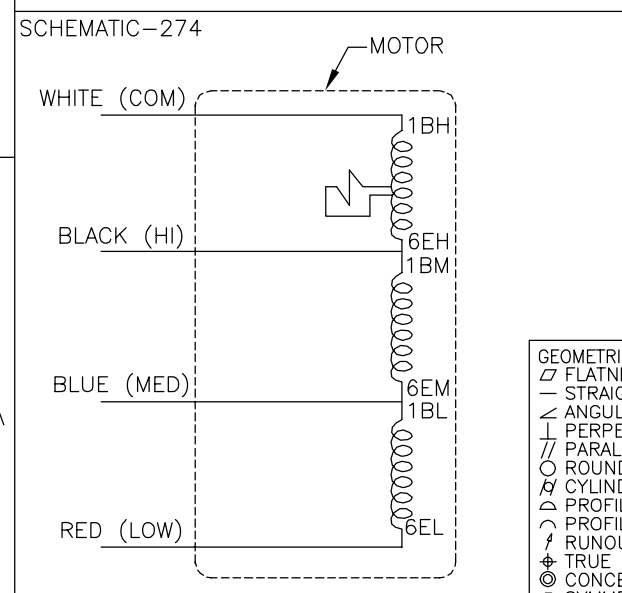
SCHEMATIC–274

MOTOR

WHITE (COM)

1BH

BLACK (HI)

6EH

1BM

BLUE (MED)

6EM

1BL

RED (LOW)

6EL

GEOMETRI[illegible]
⏥ FLATN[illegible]
— STRAIG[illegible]
∠ ANGUL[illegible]
⊥ PERPE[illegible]
// PARAL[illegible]
○ ROUND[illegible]
⌭ CYLIND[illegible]
⌓ PROFIL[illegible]
⌒ PROFIL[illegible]
↗ RUNOU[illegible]
⌖ TRUE
◎ CONCE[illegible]